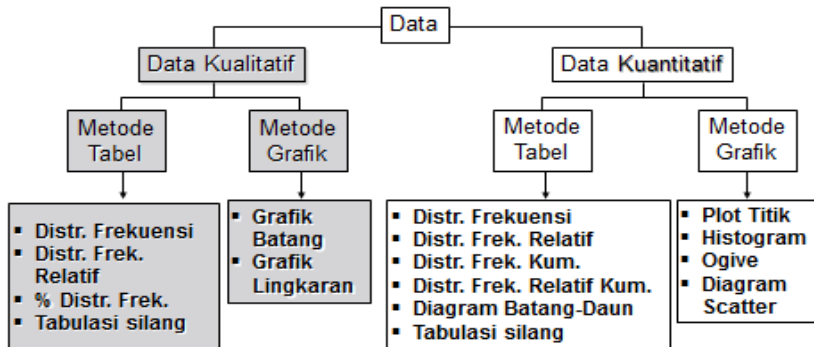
Data

Data Kualitatif

Metode Tabel

- Distr. Frekuensi
- Distr. Frek. Relatif
- % Distr. Frek.
- Tabulasi silang

Metode Grafik

- Grafik Batang
- Grafik Lingkaran

Data Kuantitatif

Metode Tabel

- Distr. Frekuensi
- Distr. Frek. Relatif
- Distr. Frek. Kum.
- Distr. Frek. Relatif Kum.
- Diagram Batang-Daun
- Tabulasi silang

Metode Grafik

- Plot Titik
- Histogram
- Ogive
- Diagram Scatter